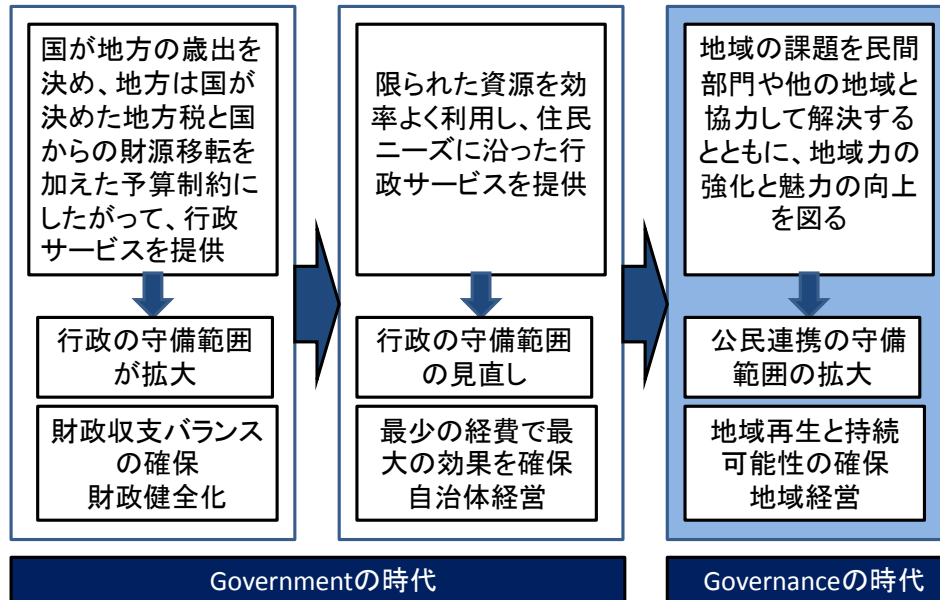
国が地方の歳出を決め、地方は国が決めた地方税と国からの財源移転を加えた予算制約にしたがって、行政サービスを提供

行政の守備範囲が拡大

財政収支バランスの確保
財政健全化

限られた資源を効率よく利用し、住民ニーズに沿った行政サービスを提供

行政の守備範囲の見直し

最少の経費で最大の効果を確保
自治体経営

地域の課題を民間部門や他の地域と協力して解決するとともに、地域力の強化と魅力の向上を図る

公民連携の守備範囲の拡大

地域再生と持続可能性の確保
地域経営

Governmentの時代

Governanceの時代